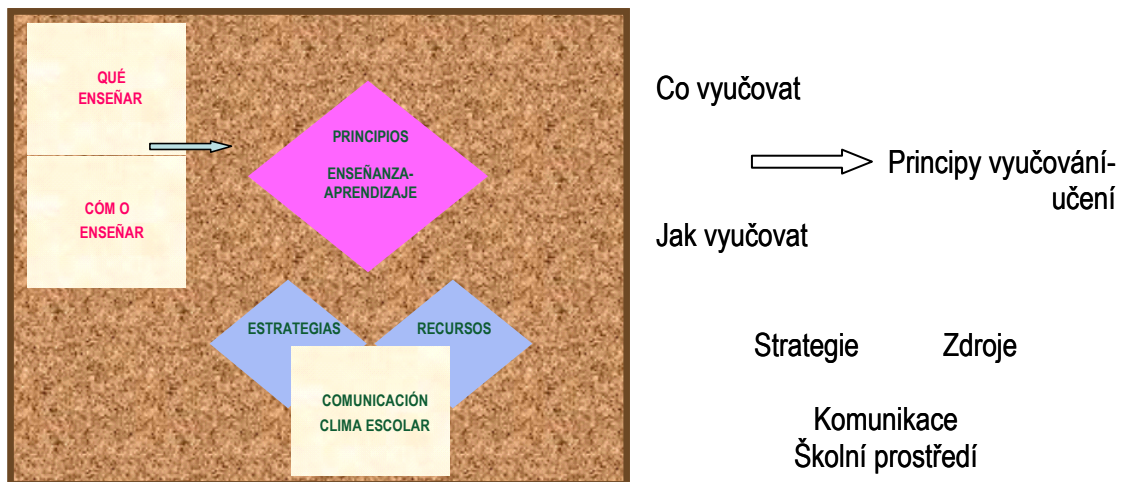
QUÉ ENSEÑAR

CÓM O ENSEÑAR

PRINCIPIOS

ENSEÑANZA-APRENDIZAJE

ESTRATEGIAS

RECURSOS

COMUNICACIÓN
CLIMA ESCOLAR

Co vyučovat

Principy vyučování-učení

Jak vyučovat

Strategie

Zdroje

Komunikace
Školní prostředí